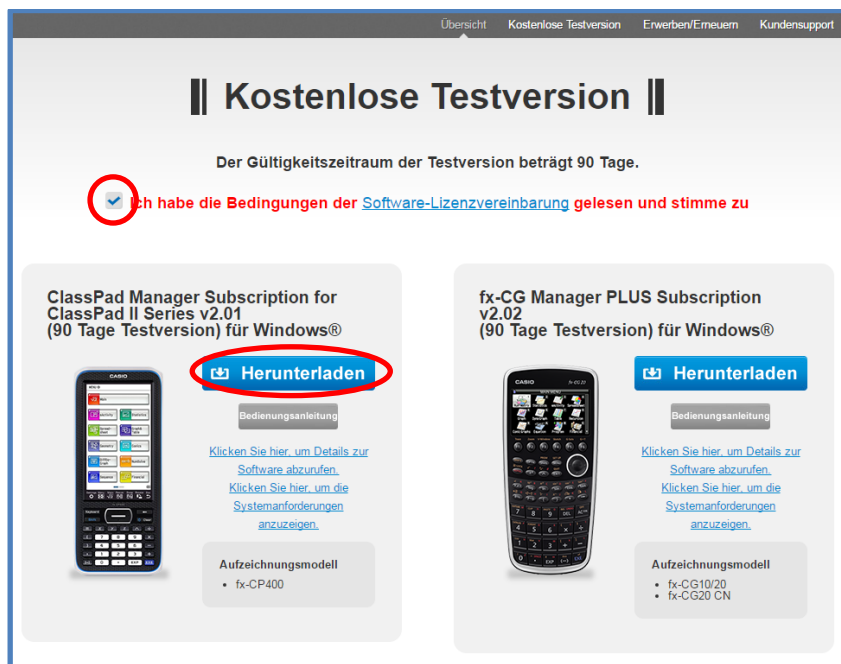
Übersicht Kostenlose Testversion Erwerben/Erneuern Kundensupport

‖ Kostenlose Testversion ‖

Der Gültigkeitszeitraum der Testversion beträgt 90 Tage.

Ich habe die Bedingungen der Software-Lizenzvereinbarung gelesen und stimme zu

ClassPad Manager Subscription for ClassPad II Series v2.01 (90 Tage Testversion) für Windows®

Herunterladen

Bedienungsanleitung

Klicken Sie hier, um Details zur Software abzurufen.
Klicken Sie hier, um die Systemanforderungen anzuzeigen.

Aufzeichnungsmodell
- fx-CP400

fx-CG Manager PLUS Subscription v2.02 (90 Tage Testversion) für Windows®

Herunterladen

Bedienungsanleitung

Klicken Sie hier, um Details zur Software abzurufen.
Klicken Sie hier, um die Systemanforderungen anzuzeigen.

Aufzeichnungsmodell
- fx-CG10/20
- fx-CG20 CN